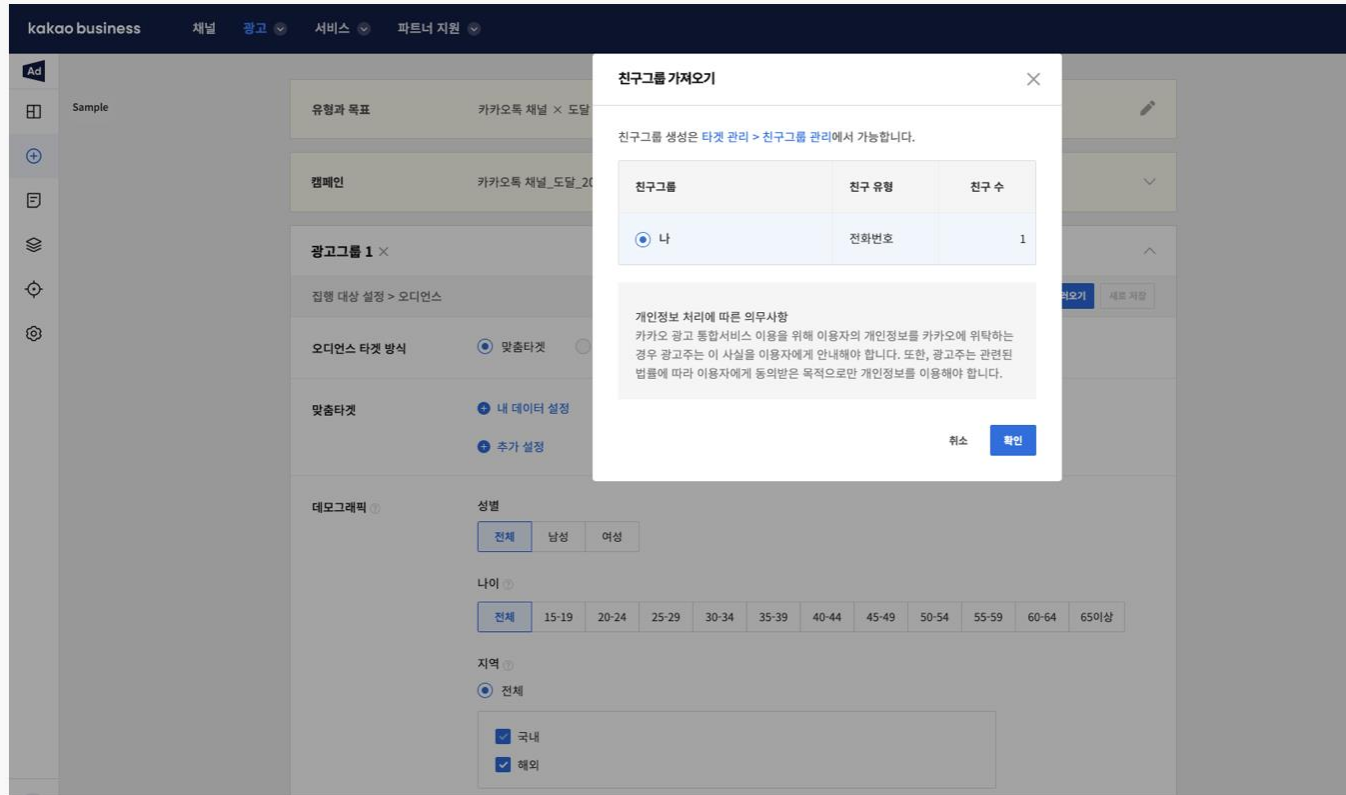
kakao business 채널 광고 서비스 파트너 지원

Ad

Sample

유형과 목표 카카오톡 채널 × 도달

캠페인 카카오톡 채널_도달_20

광고그룹 1 ×

집행 대상 설정 > 오디언스

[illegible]오기 새로 저장

오디언스 타겟 방식 맞춤타겟

맞춤타겟 내 데이터 설정

추가 설정

데모그래픽

성별

| 전체 | 남성 | 여성 |
|---|---|---|

나이

| 전체 | 15-19 | 20-24 | 25-29 | 30-34 | 35-39 | 40-44 | 45-49 | 50-54 | 55-59 | 60-64 | 65이상 |
|---|---|---|---|---|---|---|---|---|---|---|---|

지역

전체

국내

해외

친구그룹 가져오기

친구그룹 생성은 타겟 관리 > 친구그룹 관리에서 가능합니다.

| 친구그룹 | 친구 유형 | 친구 수 |
|---|---|---|
| 나 | 전화번호 | 1 |

개인정보 처리에 따른 의무사항
카카오 광고 통합서비스 이용을 위해 이용자의 개인정보를 카카오에 위탁하는 경우 광고주는 이 사실을 이용자에게 안내해야 합니다. 또한, 광고주는 관련된 법률에 따라 이용자에게 동의받은 목적으로만 개인정보를 이용해야 합니다.

취소 확인